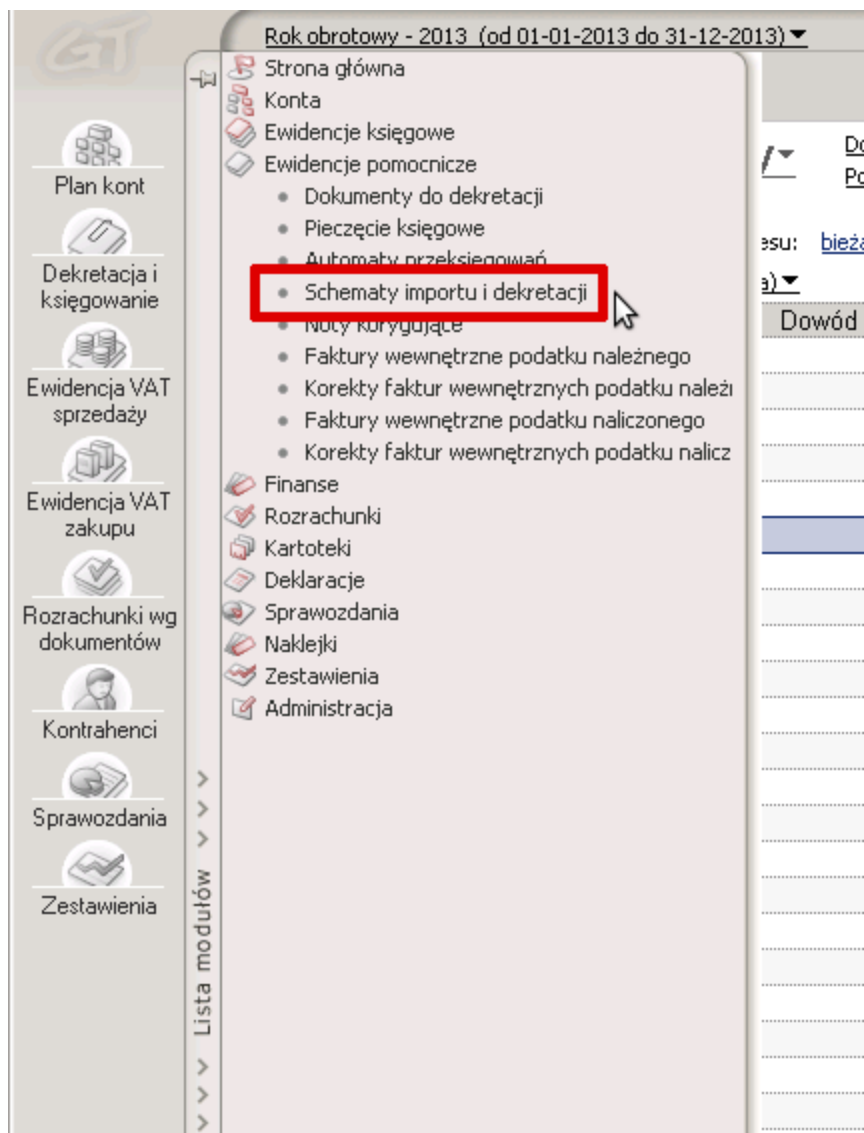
GT

Rok obrotowy - 2013 (od 01-01-2013 do 31-12-2013)▼

Plan kont

Dekretacja i księgowanie

Ewidencja VAT sprzedaży

Ewidencja VAT zakupu

Rozrachunki wg dokumentów

Kontrahenci

Sprawozdania

Zestawienia

Lista modułów

Strona główna
Konta
Ewidencje księgowe
Ewidencje pomocnicze
• Dokumenty do dekretacji
• Pieczęcie księgowe
• Automaty przeksięgowań
• Schematy importu i dekretacji
• Noty korygujące
• Faktury wewnętrzne podatku należnego
• Korekty faktur wewnętrznych podatku należ
• Faktury wewnętrzne podatku naliczonego
• Korekty faktur wewnętrznych podatku nalicz
Finanse
Rozrachunki
Kartoteki
Deklaracje
Sprawozdania
Naklejki
Zestawienia
Administracja

Do
Po
esu: bieżą
a)▼
Dowód